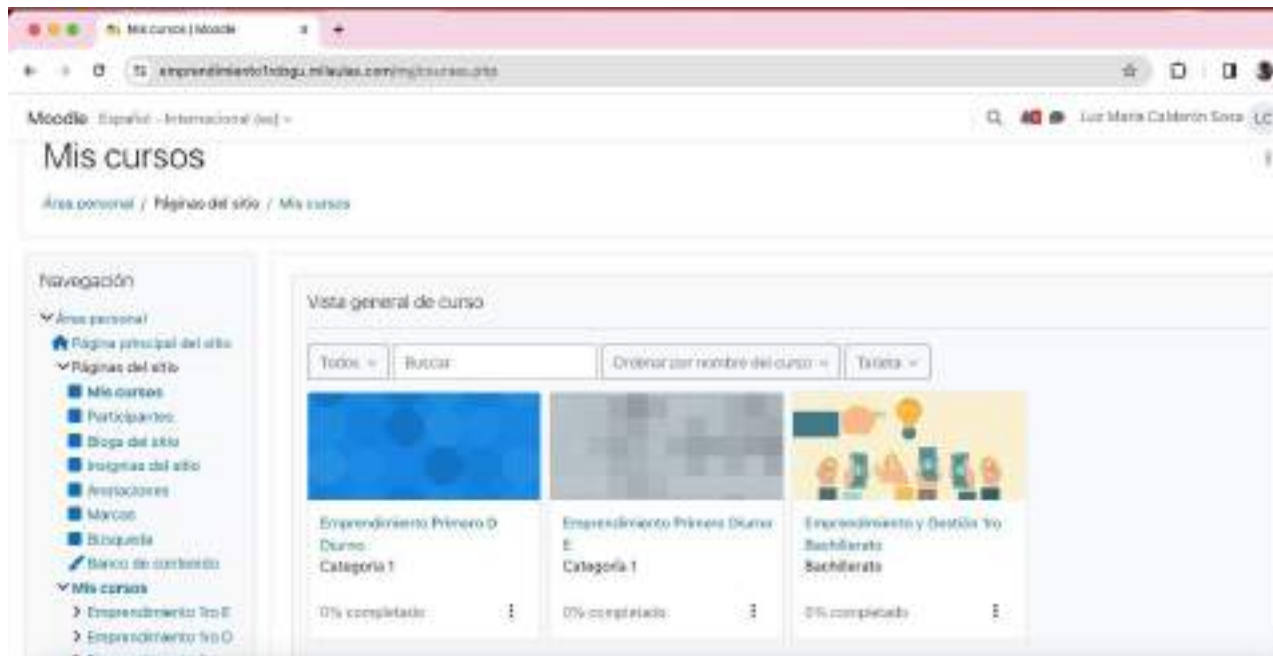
Mis cursos | Moodle

emprendimiento1rdogu.milaulas.com/my/courses.php

Moodle Español - Internacional (es)

Luz Maria Calderón Sosa LC

Mis cursos

Área personal / Páginas del sitio / Mis cursos

Navegación

Área personal
Página principal del sitio
Páginas del sitio
Mis cursos
Participantes
Blogs del sitio
Insignias del sitio
Anotaciones
Marcas
Búsqueda
Banco de contenido
Mis cursos
Emprendimiento 1ro E
Emprendimiento 1ro D

Vista general de curso

Todos | Buscar | Ordenar por nombre del curso | Tarjeta

Emprendimiento Primero D Diurno
Categoría 1
0% completado

Emprendimiento Primero Diurno E
Categoría 1
0% completado

Emprendimiento y Gestión 1ro Bachillerato
Bachillerato
0% completado